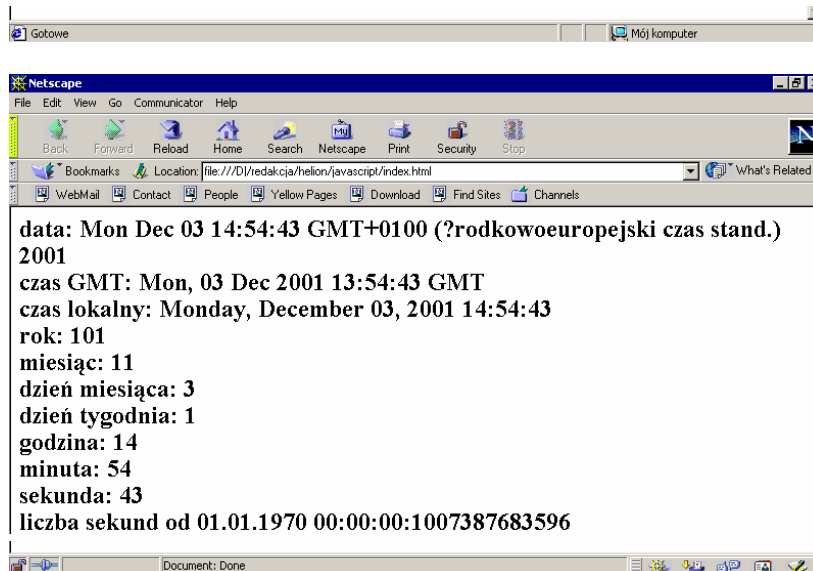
Gotowe

Mój komputer

Netscape

File Edit View Go Communicator Help

Back Forward Reload Home Search Netscape Print Security Stop

Bookmarks Location: file:///D|/redakcja/helion/javascript/index.html

What's Related

WebMail Contact People Yellow Pages Download Find Sites Channels

data: Mon Dec 03 14:54:43 GMT+0100 (?rodkowoeuropejski czas stand.) 2001
czas GMT: Mon, 03 Dec 2001 13:54:43 GMT
czas lokalny: Monday, December 03, 2001 14:54:43
rok: 101
miesiąc: 11
dzień miesiąca: 3
dzień tygodnia: 1
godzina: 14
minuta: 54
sekunda: 43
liczba sekund od 01.01.1970 00:00:00:1007387683596

Document: Done